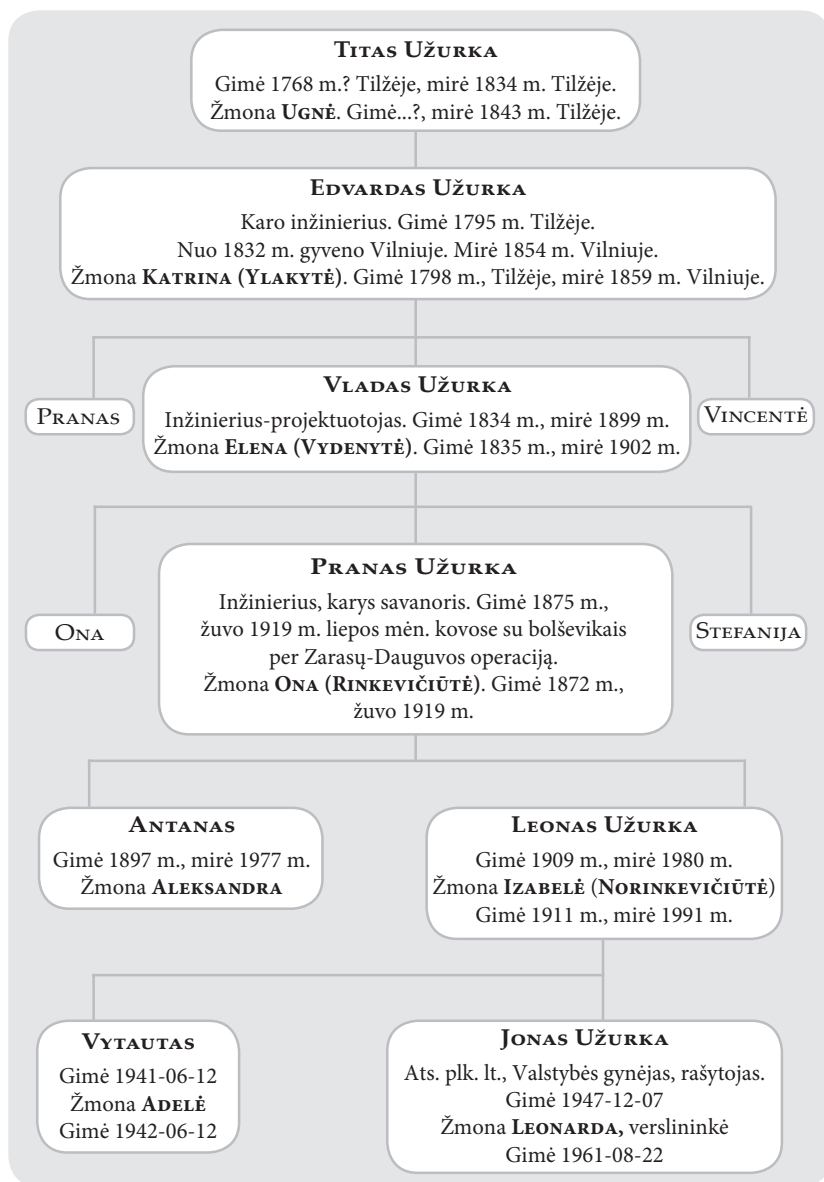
Titas Užurka
Gimė 1768 m.? Tilžėje, mirė 1834 m. Tilžėje.
Žmona Ugnė. Gimė...?, mirė 1843 m. Tilžėje.

Edvardas Užurka
Karo inžinierius. Gimė 1795 m. Tilžėje.
Nuo 1832 m. gyveno Vilniuje. Mirė 1854 m. Vilniuje.
Žmona Katrina (Ylakytė). Gimė 1798 m., Tilžėje, mirė 1859 m. Vilniuje.

Pranas

Vladas Užurka
Inžinierius-projektuotojas. Gimė 1834 m., mirė 1899 m.
Žmona Elena (Vydenytė). Gimė 1835 m., mirė 1902 m.

Vincentė

Ona

Pranas Užurka
Inžinierius, karys savanoris. Gimė 1875 m., žuvo 1919 m. liepos mėn. kovose su bolševikais per Zarasų-Dauguvos operaciją.
Žmona Ona (Rinkevičiūtė). Gimė 1872 m., žuvo 1919 m.

Stefanija

Antanas
Gimė 1897 m., mirė 1977 m.
Žmona Aleksandra

Leonas Užurka
Gimė 1909 m., mirė 1980 m.
Žmona Izabelė (Norinkevičiūtė)
Gimė 1911 m., mirė 1991 m.

Vytautas
Gimė 1941-06-12
Žmona Adelė
Gimė 1942-06-12

Jonas Užurka
Ats. plk. lt., Valstybės gynėjas, rašytojas.
Gimė 1947-12-07
Žmona Leonarda, verslininkė
Gimė 1961-08-22